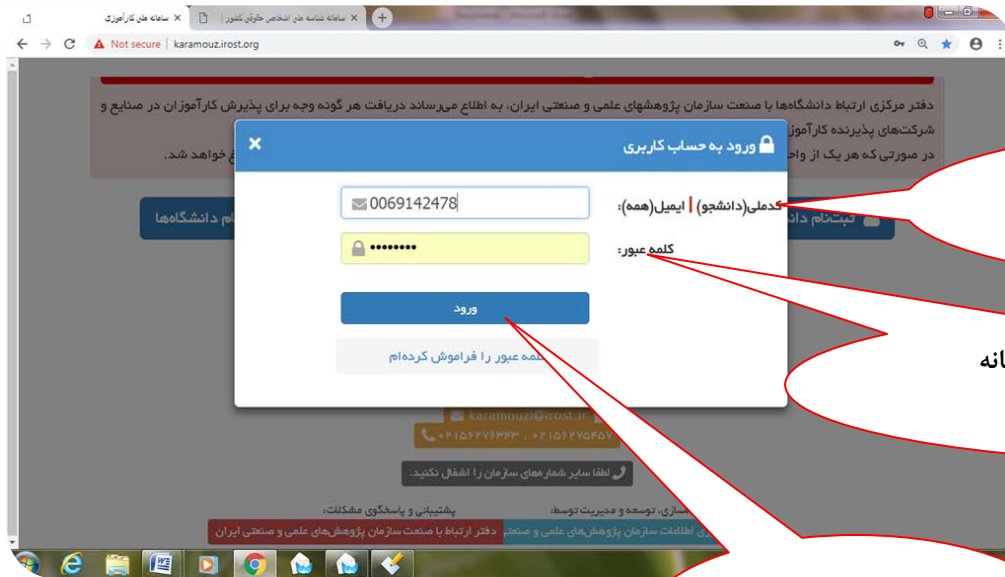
سامانه ملی کارآموزی ×
سامانه شناسه ملی اشخاص حقوقی کشور ×
Not secure | karamouz.irost.org

دفتر مرکزی ارتباط دانشگاه‌ها با صنعت سازمان پژوهشهای علمی و صنعتی ایران، به اطلاع می‌رساند دریافت هر گونه وجه برای پذیرش کارآموزان در صنایع و شرکت‌های پذیرنده کارآموز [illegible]
در صورتی که هر یک از واح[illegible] خواهد شد.

ثبتنام دان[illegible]
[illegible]نام دانشگاه‌ها

ورود به حساب کاربری ×
کدملی(دانشجو) | ایمیل(همه):
0069142478
کلمه عبور:
••••••••
ورود
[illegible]لمه عبور را فراموش کرده‌ام

karamouz@irost.ir
۰۲۱۵۶۲۷۶۳۳۳ ، ۰۲۱۵۶۲۷۶۴۵۷
لطفا سایر شماره‌های سازمان را اشغال نکنید.
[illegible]سازی، توسعه و مدیریت توسط:
پشتیبانی و پاسخگوی مشکلات:
دفتر ارتباط با صنعت سازمان پژوهش‌های علمی و صنعتی ایران
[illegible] اطلاعات سازمان پژوهش‌های علمی و صنعت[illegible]

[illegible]انه